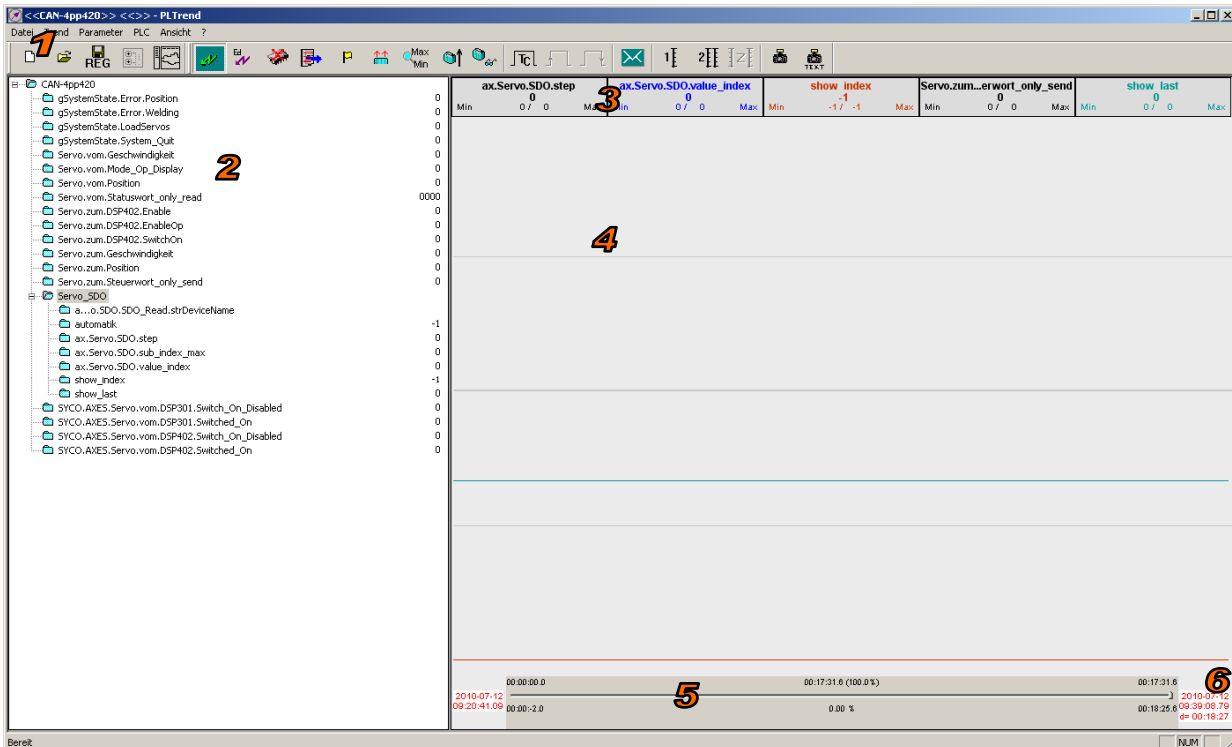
<<CAN-4pp420>> <<>> - PLTrend

Datei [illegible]end Parameter PLC Ansicht ?

1

REG

Max Min

TC

1 2 Z

TEXT

CAN-4pp420
gSystemState.Error.Position 0
gSystemState.Error.Welding 0
gSystemState.LoadServos 0
gSystemState.System_Quit 0
Servo.vom.Geschwindigkeit 0
Servo.vom.Mode_Op_Display 0
Servo.vom.Position 0
Servo.vom.Statuswort_only_read 0000
Servo.zum.DSP402.Enable 0
Servo.zum.DSP402.EnableOp 0
Servo.zum.DSP402.SwitchOn 0
Servo.zum.Geschwindigkeit 0
Servo.zum.Position 0
Servo.zum.Steuerwort_only_send 0
Servo_SDO
a...o.SDO.SDO_Read.strDeviceName
automatik -1
ax.Servo.SDO.step 0
ax.Servo.SDO.sub_index_max 0
ax.Servo.SDO.value_index 0
show_index -1
show_last 0
SYCO.AXES.Servo.vom.DSP301.Switch_On_Disabled 0
SYCO.AXES.Servo.vom.DSP301.Switched_On 0
SYCO.AXES.Servo.vom.DSP402.Switch_On_Disabled 0
SYCO.AXES.Servo.vom.DSP402.Switched_On 0

2

| ax.Servo.SDO.step | ax.Servo.SDO.value_index | show_index | Servo.zum...erwort_only_send | show_last |
|---|---|---|---|---|
| 0 | 0 | -1 | 0 | 0 |
| Min 0 / 0 Max | Min 0 / 0 Max | Min -1 / -1 Max | Min 0 / 0 Max | Min 0 / 0 Max |

3

4

2010-07-12 09:20:41.09

00:00:00.0 00:17:31.6 (100.0 %) 00:17:31.6

00:00:-2.0 0.00 % 00:18:25.6

5

6

2010-07-12 09:39:08.79 d= 00:18:27

Bereit NUM